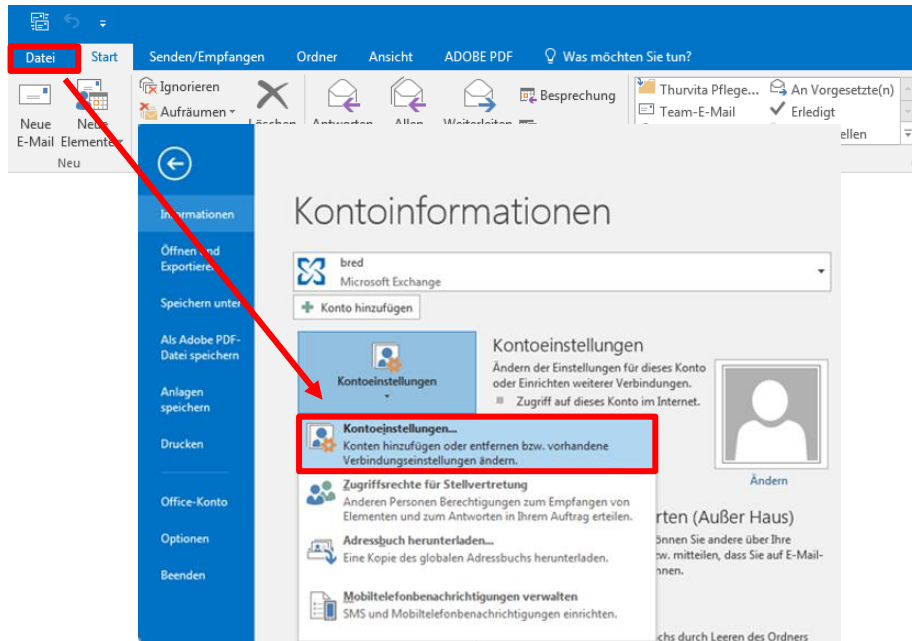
Datei Start Senden/Empfangen Ordner Ansicht ADOBE PDF Was möchten Sie tun?

Neue E-Mail Neue Elemente Neu

Ignorieren Aufräumen Löschen Antworten Allen Weiterleiten Besprechung

Thurvita Pflege... Team-E-Mail An Vorgesetzte(n) Erledigt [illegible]ellen

Informationen
Öffnen und Exportieren
Speichern unter
Als Adobe PDF-Datei speichern
Anlagen speichern
Drucken
Office-Konto
Optionen
Beenden

Kontoinformationen

bred
Microsoft Exchange

Konto hinzufügen

Kontoeinstellungen

Kontoeinstellungen
Ändern der Einstellungen für dieses Konto oder Einrichten weiterer Verbindungen.
Zugriff auf dieses Konto im Internet.

Ändern

Kontoeinstellungen...
Konten hinzufügen oder entfernen bzw. vorhandene Verbindungseinstellungen ändern.

Zugriffsrechte für Stellvertretung
Anderen Personen Berechtigungen zum Empfangen von Elementen und zum Antworten in Ihrem Auftrag erteilen.

Adressbuch herunterladen...
Eine Kopie des globalen Adressbuchs herunterladen.

Mobiltelefonbenachrichtigungen verwalten
SMS und Mobiltelefonbenachrichtigungen einrichten.

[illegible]rten (Außer Haus)
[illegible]önnen Sie andere über Ihre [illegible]w. mitteilen, dass Sie auf E-Mail-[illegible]nnen.

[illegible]chs durch Leeren des Ordners